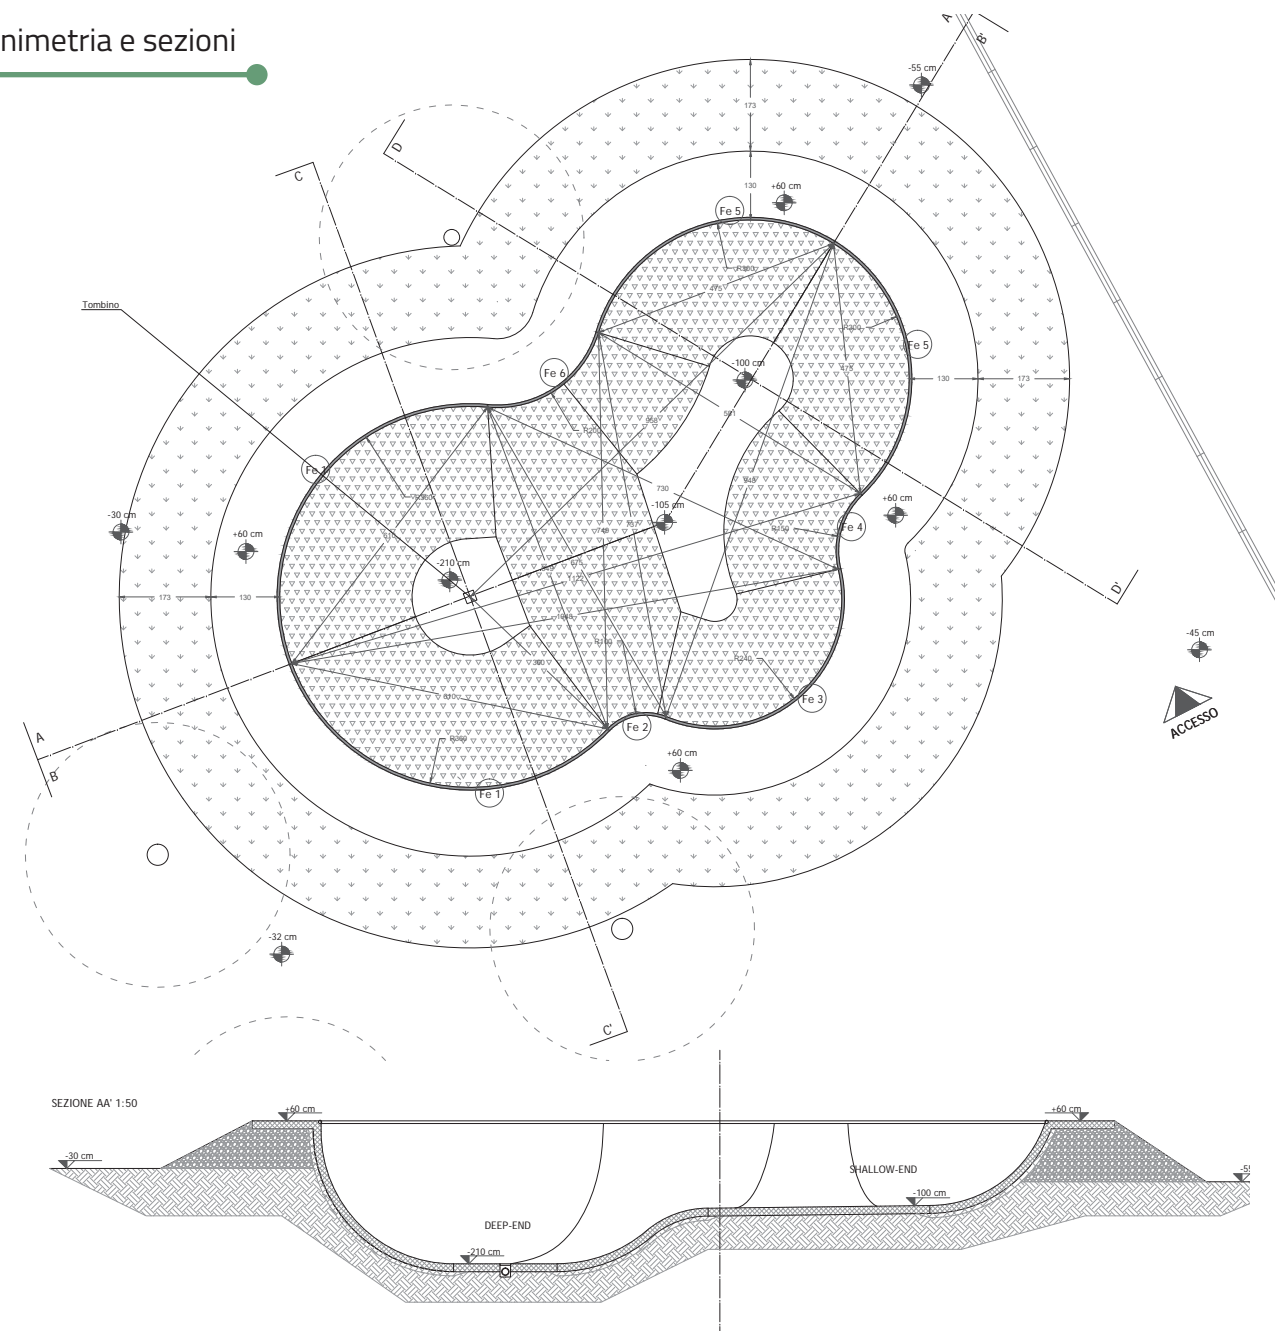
nimetria e sezioni

A
B
-55 cm
173
130
+60 cm
Fe 5
D
C
Tombino
Fe 6
-100 cm
Fe 5
130
173
Fe 1
-30 cm
+60 cm
-105 cm
+60 cm
Fe 4
-210 cm
173
130
D'
-45 cm
ACCESSO
A
B'
Fe 2
Fe 3
+60 cm
Fe 1
-32 cm
C'

SEZIONE AA' 1:50
+60 cm
+60 cm
-30 cm
SHALLOW-END
-55
-100 cm
DEEP-END
-210 cm